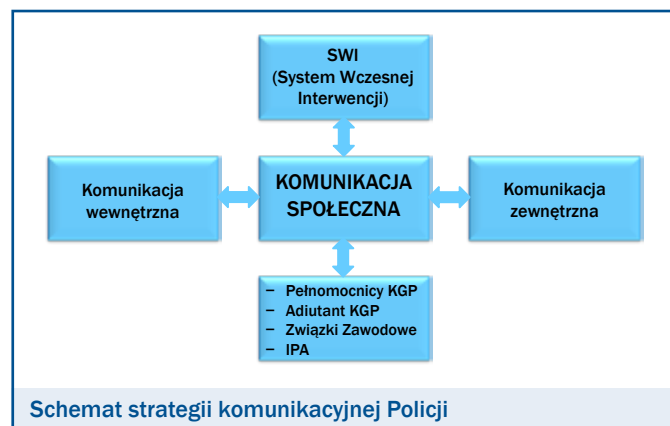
SWI
(System Wczesnej Interwencji)

Komunikacja wewnętrzna

KOMUNIKACJA SPOŁECZNA

Komunikacja zewnętrzna

– Pełnomocnicy KGP
– Adiutant KGP
– Związki Zawodowe
– IPA

Schemat strategii komunikacyjnej Policji